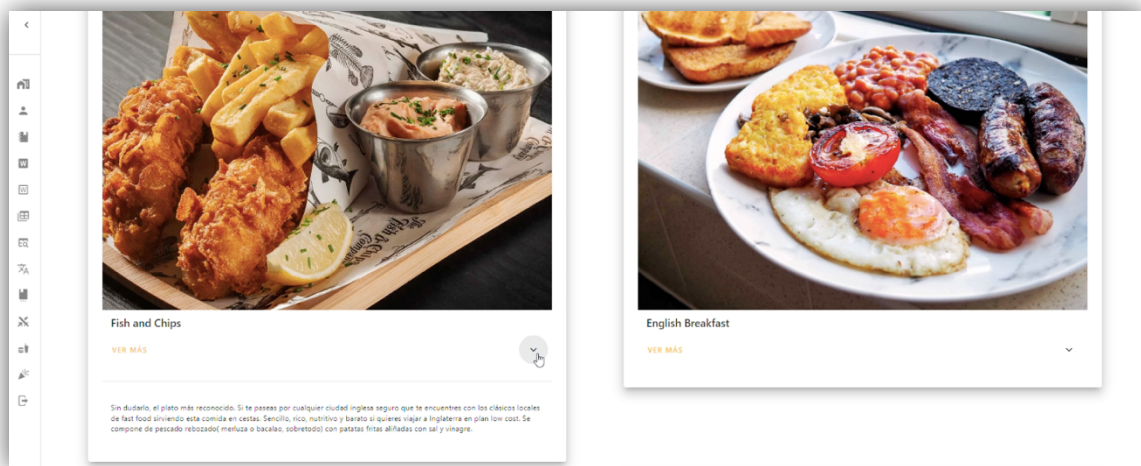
Fish and Chips

VER MÁS

Sin dudarlo, el plato más reconocido. Si te paseas por cualquier ciudad inglesa seguro que te encuentres con los clásicos locales de fast food sirviendo esta comida en cestas. Sencillo, rico, nutritivo y barato si quieres viajar a Inglaterra en plan low cost. Se compone de pescado rebozado( merluza o bacalao, sobretodo) con patatas fritas aliñadas con sal y vinagre.

English Breakfast

VER MÁS